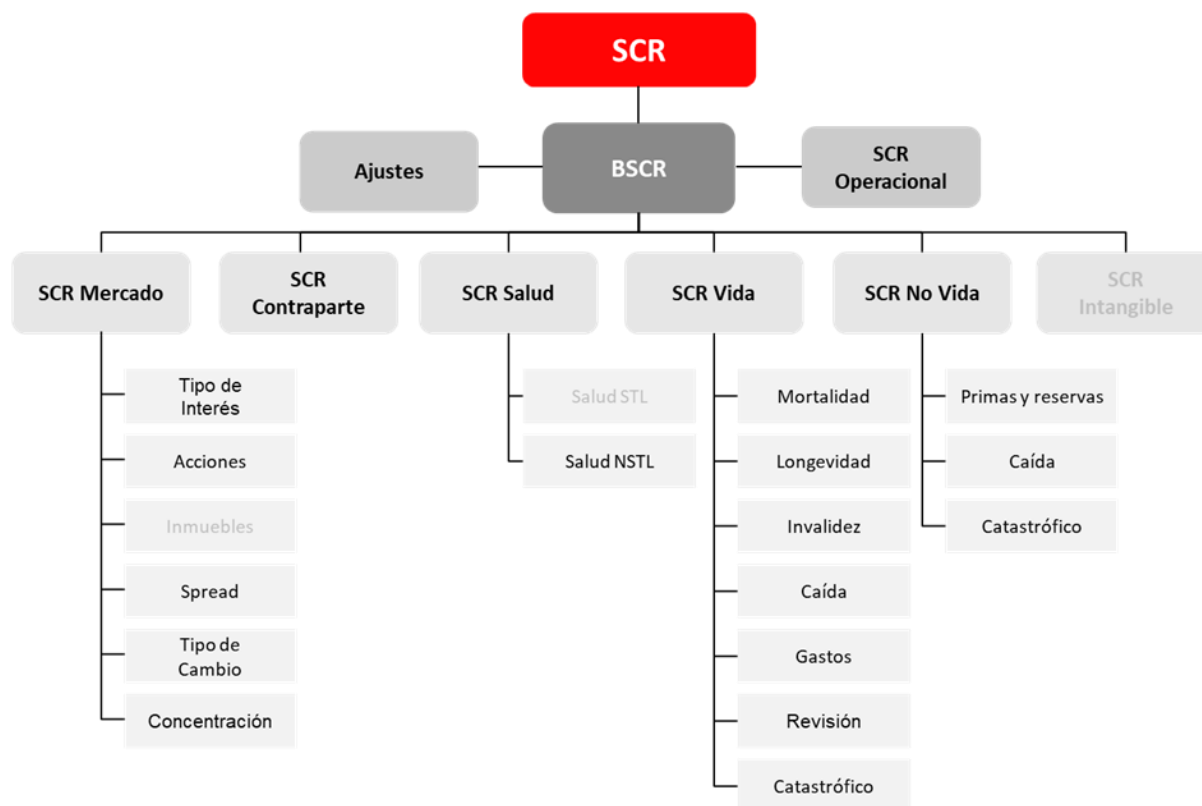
SCR

Ajustes

BSCR

SCR Operacional

SCR Mercado

SCR Contraparte

SCR Salud

SCR Vida

SCR No Vida

SCR Intangible

Tipo de Interés

Acciones

Inmuebles

Spread

Tipo de Cambio

Concentración

Salud STL

Salud NSTL

Mortalidad

Longevidad

Invalidez

Caída

Gastos

Revisión

Catastrófico

Primas y reservas

Caída

Catastrófico